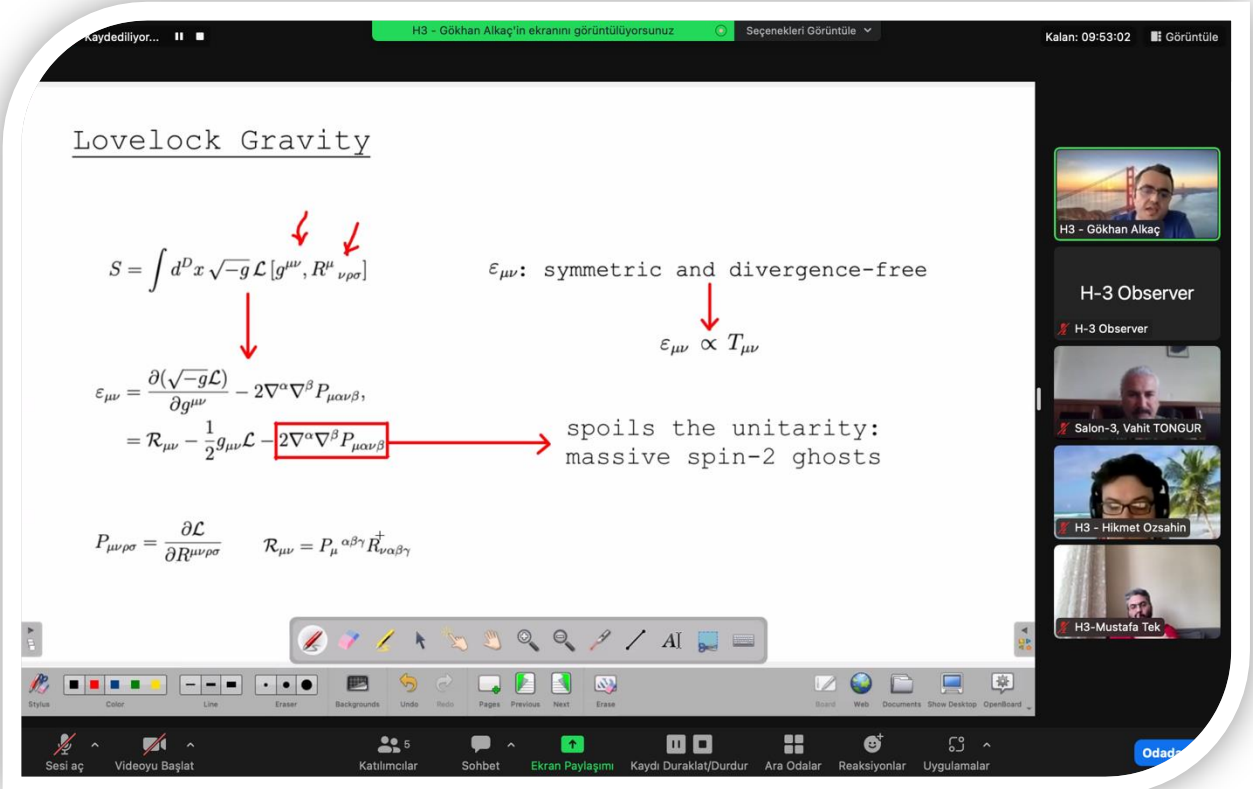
Kaydediliyor...

H3 - Gökhan Alkaç'in ekranını görüntülüyorsunuz

Seçenekleri Görüntüle

Kalan: 09:53:02

Görüntüle

Lovelock Gravity

$S = \int d^D x \sqrt{-g}\, \mathcal{L}\left[g^{\mu\nu}, R^{\mu}{}_{\nu\rho\sigma}\right]$

$\varepsilon_{\mu\nu}$: symmetric and divergence-free

$\varepsilon_{\mu\nu} \propto T_{\mu\nu}$

$\varepsilon_{\mu\nu} = \frac{\partial(\sqrt{-g}\mathcal{L})}{\partial g^{\mu\nu}} - 2\nabla^{\alpha}\nabla^{\beta}P_{\mu\alpha\nu\beta},$

$= \mathcal{R}_{\mu\nu} - \frac{1}{2}g_{\mu\nu}\mathcal{L} - 2\nabla^{\alpha}\nabla^{\beta}P_{\mu\alpha\nu\beta}$

spoils the unitarity: massive spin-2 ghosts

$P_{\mu\nu\rho\sigma} = \frac{\partial\mathcal{L}}{\partial R^{\mu\nu\rho\sigma}}$ $\mathcal{R}_{\mu\nu} = P_{\mu}{}^{\alpha\beta\gamma}R_{\nu\alpha\beta\gamma}$

H3 - Gökhan Alkaç

H-3 Observer

H-3 Observer

Salon-3, Vahit TONGUR

H3 - Hikmet Ozsahin

H3-Mustafa Tek

Stylus Color Line Eraser Backgrounds Undo Redo Pages Previous Next Erase Board Web Documents Show Desktop OpenBoard

Sesi aç Videoyu Başlat 5 Katılımcılar Sohbet Ekran Paylaşımı Kaydı Duraklat/Durdur Ara Odalar Reaksiyonlar Uygulamalar Odada